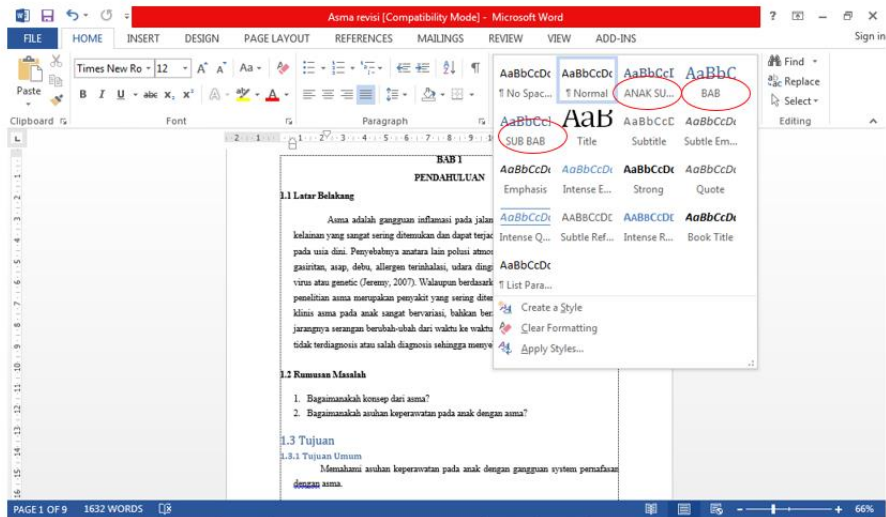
Asma revisi [Compatibility Mode] - Microsoft Word

? – ×

FILE HOME INSERT DESIGN PAGE LAYOUT REFERENCES MAILINGS REVIEW VIEW ADD-INS Sign in

Paste

Times New Ro 12 A A Aa

B I U abc $x_2$ $x^2$ A A

Clipboard Font Paragraph

Find Replace Select Editing

AaBbCcDc ¶ No Spac...
AaBbCcDc ¶ Normal
AaBbCcI ANAK SU...
AaBbC BAB
AaBbCcI SUB BAB
AaB Title
AaBbCcD Subtitle
AaBbCcDc Subtle Em...
AaBbCcDc Emphasis
AaBbCcDc Intense E...
AaBbCcDc Strong
AaBbCcDc Quote
AaBbCcDc Intense Q...
AABBCCDC Subtle Ref...
AABBCCDC Intense R...
AaBbCcDc Book Title
AaBbCcDc ¶ List Para...

Create a Style
Clear Formatting
Apply Styles...

BAB I
PENDAHULUAN

1.1 Latar Belakang

Asma adalah gangguan inflamasi pada jalan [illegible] kelainan yang sangat sering ditemukan dan dapat terjad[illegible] pada usia dini. Penyebabnya anatara lain polusi atmos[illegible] gasiritan, asap, debu, allergen terinhalasi, udara dingi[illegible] virus atau genetic (Jeremy, 2007). Walaupun berdasark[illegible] penelitian asma merupakan penyakit yang sering dite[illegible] klinis asma pada anak sangat bervariasi, bahkan ber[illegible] jarangnya serangan berubah-ubah dari waktu ke waktu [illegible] tidak terdiagnosis atau salah diagnosis sehingga menye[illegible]

1.2 Rumusan Masalah

1. Bagaimanakah konsep dari asma?
2. Bagaimanakah asuhan keperawatan pada anak dengan asma?

1.3 Tujuan

1.3.1 Tujuan Umum

Memahami asuhan keperawatan pada anak dengan gangguan system pernafasan dengan asma.

PAGE 1 OF 9 1632 WORDS 66%